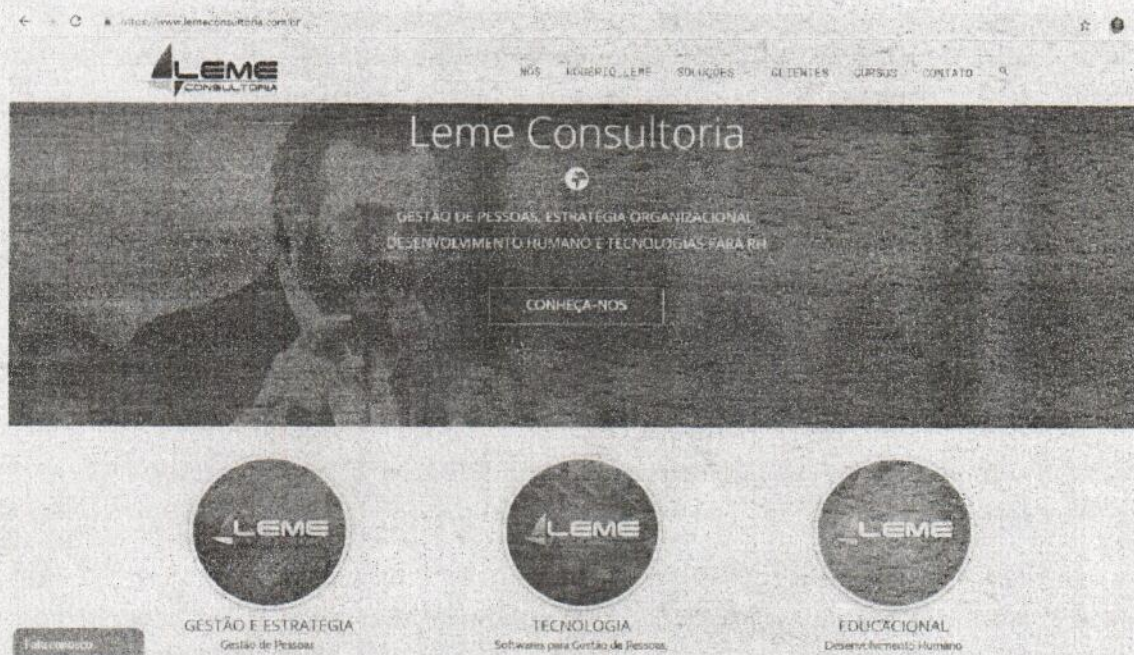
https://www.lemeconsultoria.com.br

LEME CONSULTORIA

NÓS ROGERIO LEME SOLUÇÕES CLIENTES CURSOS CONTATO

Leme Consultoria

GESTÃO DE PESSOAS, ESTRATÉGIA ORGANIZACIONAL
DESENVOLVIMENTO HUMANO E TECNOLOGIAS PARA RH

CONHEÇA-NOS

LEME

LEME

LEME

GESTÃO E ESTRATEGIA
Gestão de Pessoas

TECNOLOGIA
Softwares para Gestão de Pessoas,

EDUCACIONAL
Desenvolvimento Humano

Fale conosco